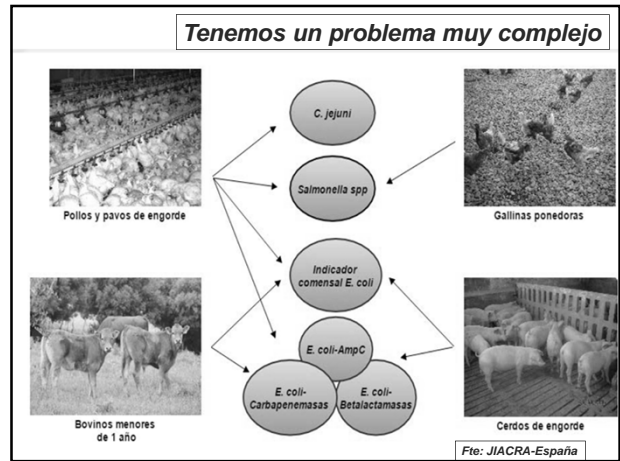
Tenemos un problema muy complejo

Pollos y pavos de engorde

C. jejuni

Salmonella spp

Gallinas ponedoras

Indicador comensal E. coli

E. coli-AmpC

E. coli-Carbapenemasas

E. coli-Betalactamasas

Bovinos menores de 1 año

Cerdos de engorde

Fte: JIACRA-España